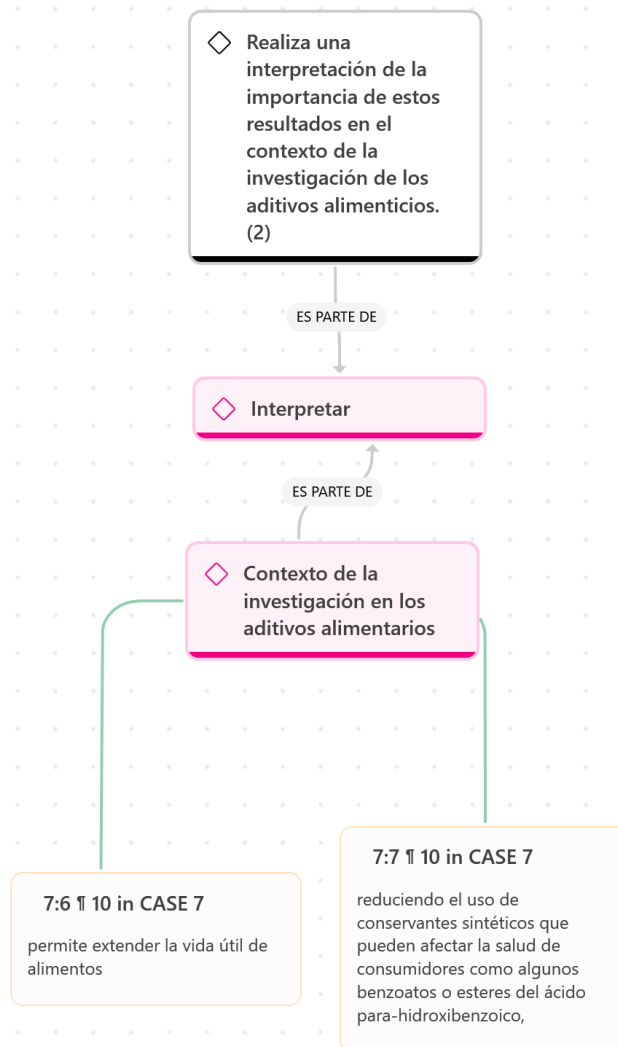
Realiza una interpretación de la importancia de estos resultados en el contexto de la investigación de los aditivos alimenticios. (2)

ES PARTE DE

Interpretar

ES PARTE DE

Contexto de la investigación en los aditivos alimentarios

7:6 ¶ 10 in CASE 7

permite extender la vida útil de alimentos

7:7 ¶ 10 in CASE 7

reduciendo el uso de conservantes sintéticos que pueden afectar la salud de consumidores como algunos benzoatos o esteres del ácido para-hidroxibenzoico,